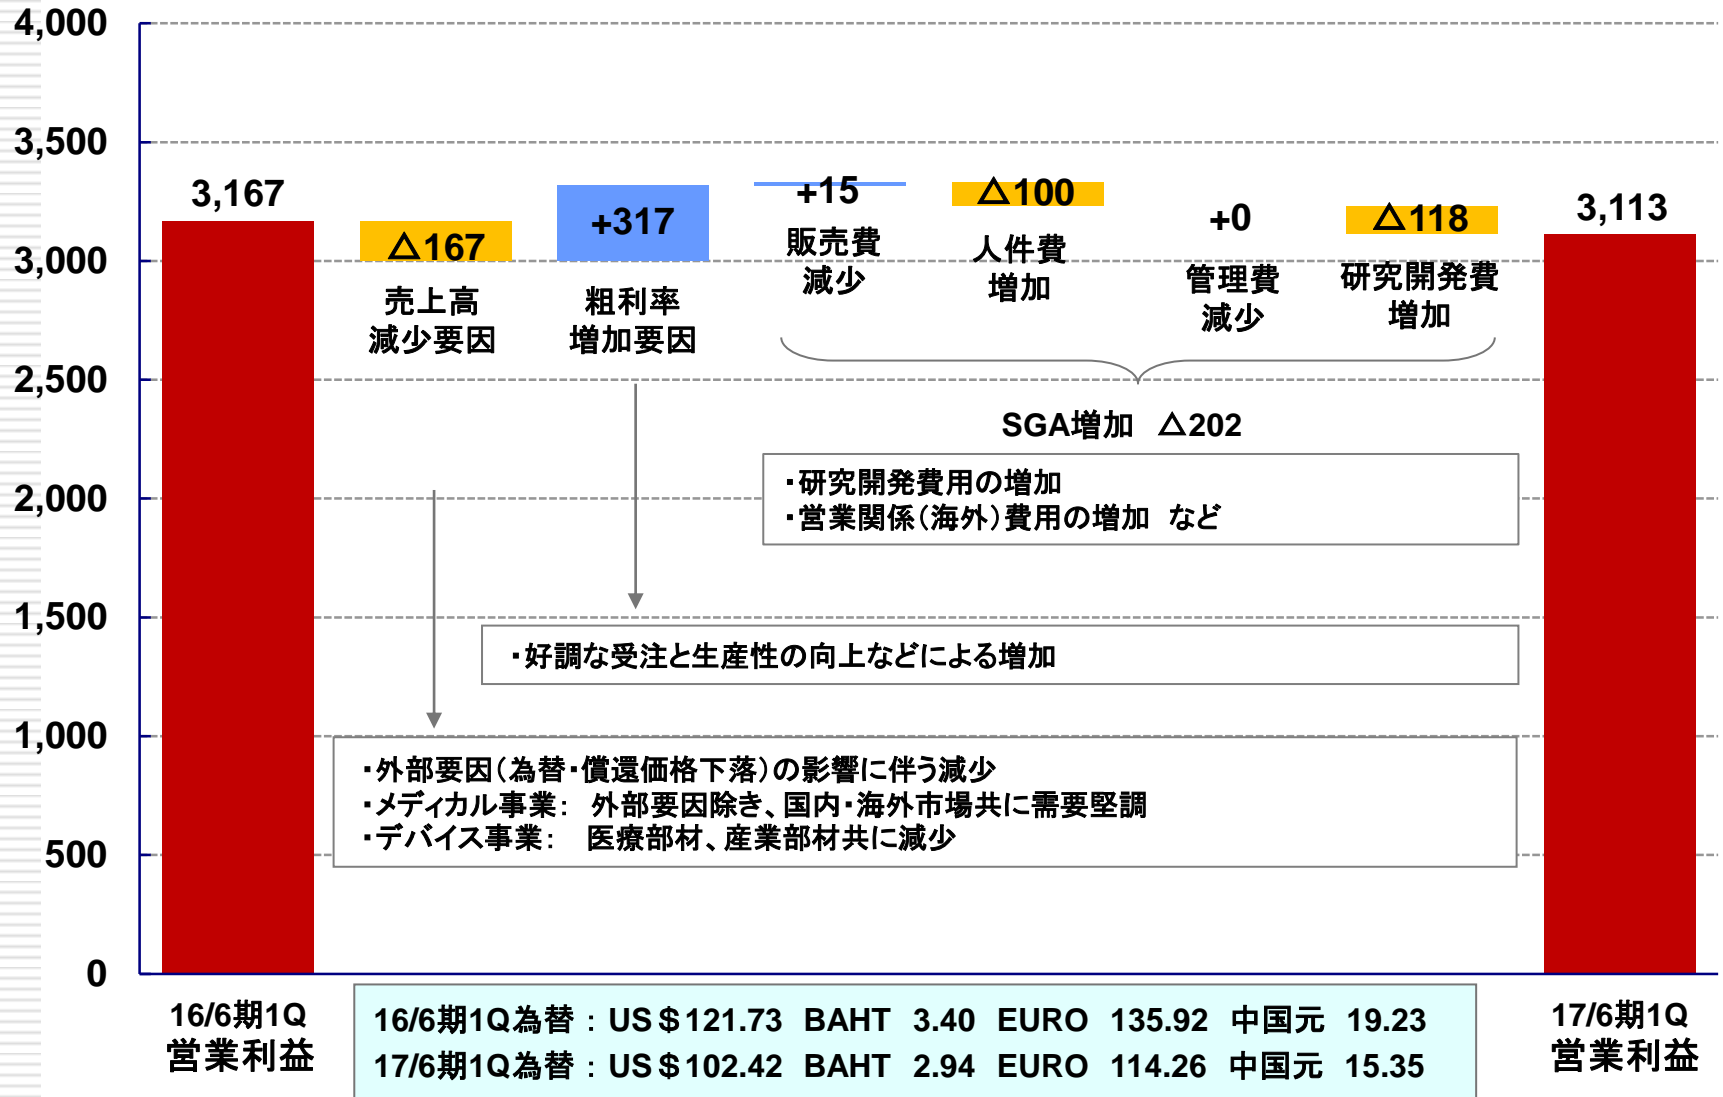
4,000
3,500
3,000
2,500
2,000
1,500
1,000
500
0

3,167
△167
売上高
減少要因
+317
粗利率
増加要因
+15
販売費
減少
△100
人件費
増加
+0
管理費
減少
△118
研究開発費
増加
3,113

SGA増加 △202

・研究開発費用の増加
・営業関係(海外)費用の増加 など

・好調な受注と生産性の向上などによる増加

・外部要因(為替・償還価格下落)の影響に伴う減少
・メディカル事業: 外部要因除き、国内・海外市場共に需要堅調
・デバイス事業: 医療部材、産業部材共に減少

16/6期1Q
営業利益

16/6期1Q為替 : US＄121.73 BAHT 3.40 EURO 135.92 中国元 19.23
17/6期1Q為替 : US＄102.42 BAHT 2.94 EURO 114.26 中国元 15.35

17/6期1Q
営業利益